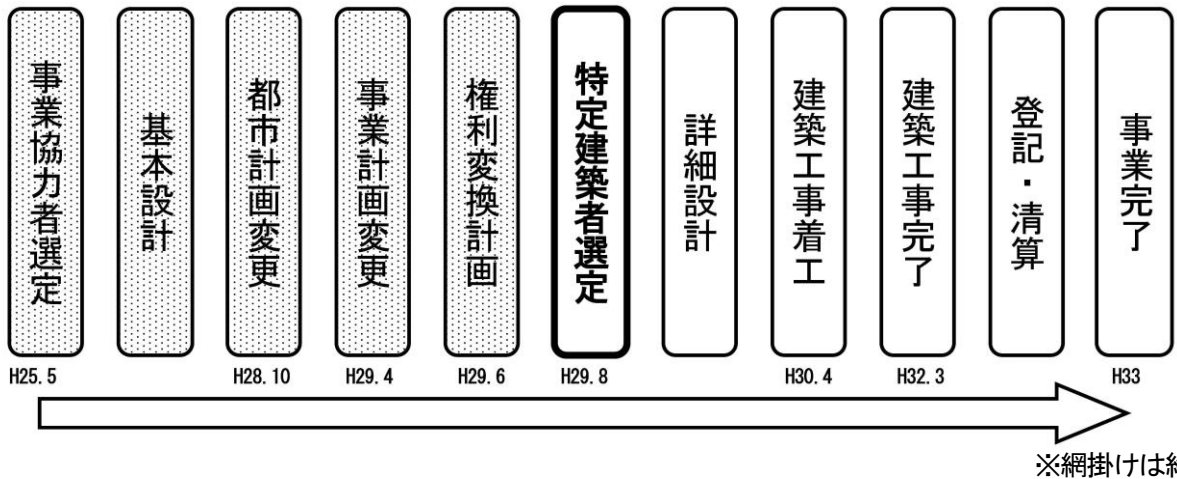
事業協力者選定

基本設計

都市計画変更

事業計画変更

権利変換計画

特定建築者選定

詳細設計

建築工事着工

建築工事完了

登記・清算

事業完了

H25.5

H28.10

H29.4

H29.6

H29.8

H30.4

H32.3

H33

※網掛けは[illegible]